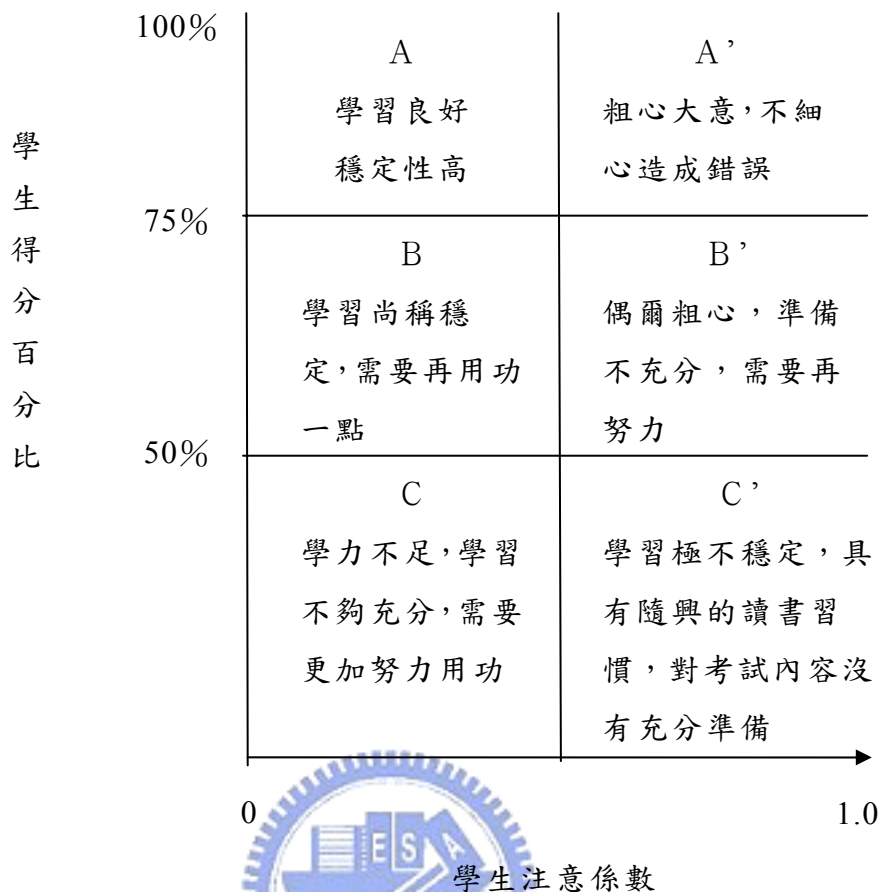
學生得分百分比

100%

75%

50%

| A 學習良好 穩定性高 | A' 粗心大意,不細 心造成錯誤 |
|---|---|
| B 學習尚稱穩 定,需要再用功 一點 | B' 偶爾粗心，準備 不充分，需要再 努力 |
| C 學力不足,學習 不夠充分,需要 更加努力用功 | C' 學習極不穩定，具 有隨興的讀書習 慣，對考試內容沒 有充分準備 |

0

1.0

ES

學生注意係數